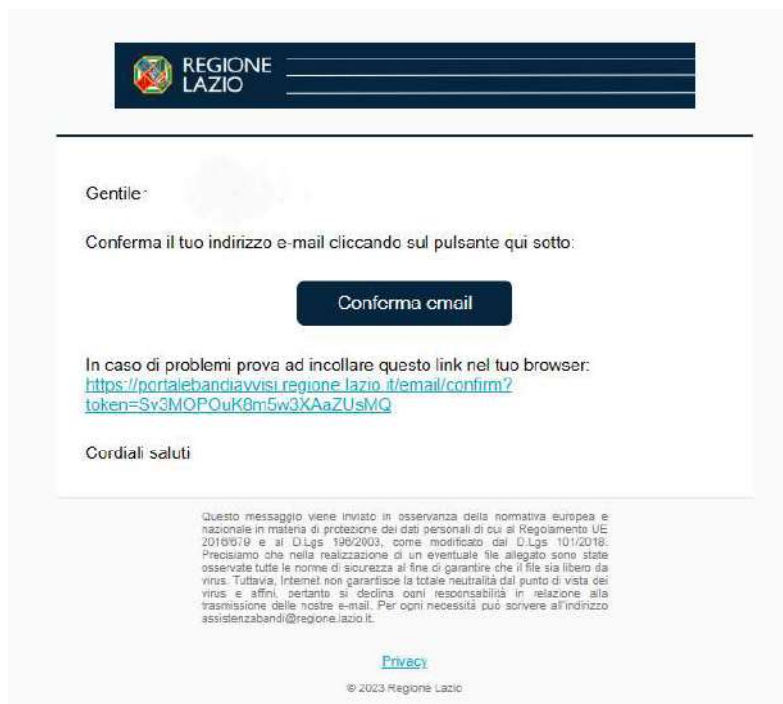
REGIONE LAZIO

Gentile

Conferma il tuo indirizzo e-mail cliccando sul pulsante qui sotto:

Conferma email

In caso di problemi prova ad incollare questo link nel tuo browser: https://portalebandiavvisi.regione.lazio.it/email/confirm?token=Sv3MOPOuK8m5w3XAaZUsMQ

Cordiali saluti

Questo messaggio viene inviato in osservanza della normativa europea e nazionale in materia di protezione dei dati personali di cui al Regolamento UE 2016/679 e al D.Lgs 196/2003, come modificato dal D.Lgs 101/2018. Precisiamo che nella realizzazione di un eventuale file allegato sono state osservate tutte le norme di sicurezza al fine di garantire che il file sia libero da virus. Tuttavia, Internet non garantisce la totale neutralità dal punto di vista dei virus e affini, pertanto si declina ogni responsabilità in relazione alla trasmissione delle nostre e-mail. Per ogni necessità può scrivere all'indirizzo assistenzabandi@regione.lazio.it.

Privacy

© 2023 Regione Lazio